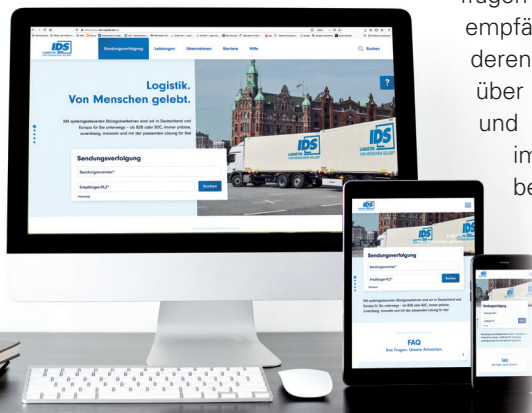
fragen
empfä
deren
über
und
im
be

IDS
Sendungsverfolgung
Leistungen
Unternehmen
Karriere
Hilfe
Suchen

Logistik.
Von Menschen gelebt.

Mit systemgesteuerten Stückgutverkehren sind wir in Deutschland und Europa für Sie unterwegs – ob B2B oder B2C, immer präzise, zuverlässig, innovativ und mit der passenden Lösung für Sie!

Sendungsverfolgung
Sendungsnummer*
Empfänger-PLZ*
Suchen

IDS
LOGISTIK
VON MENSCHEN GELEBT

IDS
Sendungsverfolgung
Suchen

Mit systemgesteuerten Stückgutverkehren sind wir in Deutschland und Europa für Sie unterwegs – ob B2B oder B2C, immer präzise, zuverlässig, innovativ und mit der passenden Lösung für Sie!

FAQ
Ihre Fragen. Unsere Antworten.

Sendungsverfolgung
Suchen